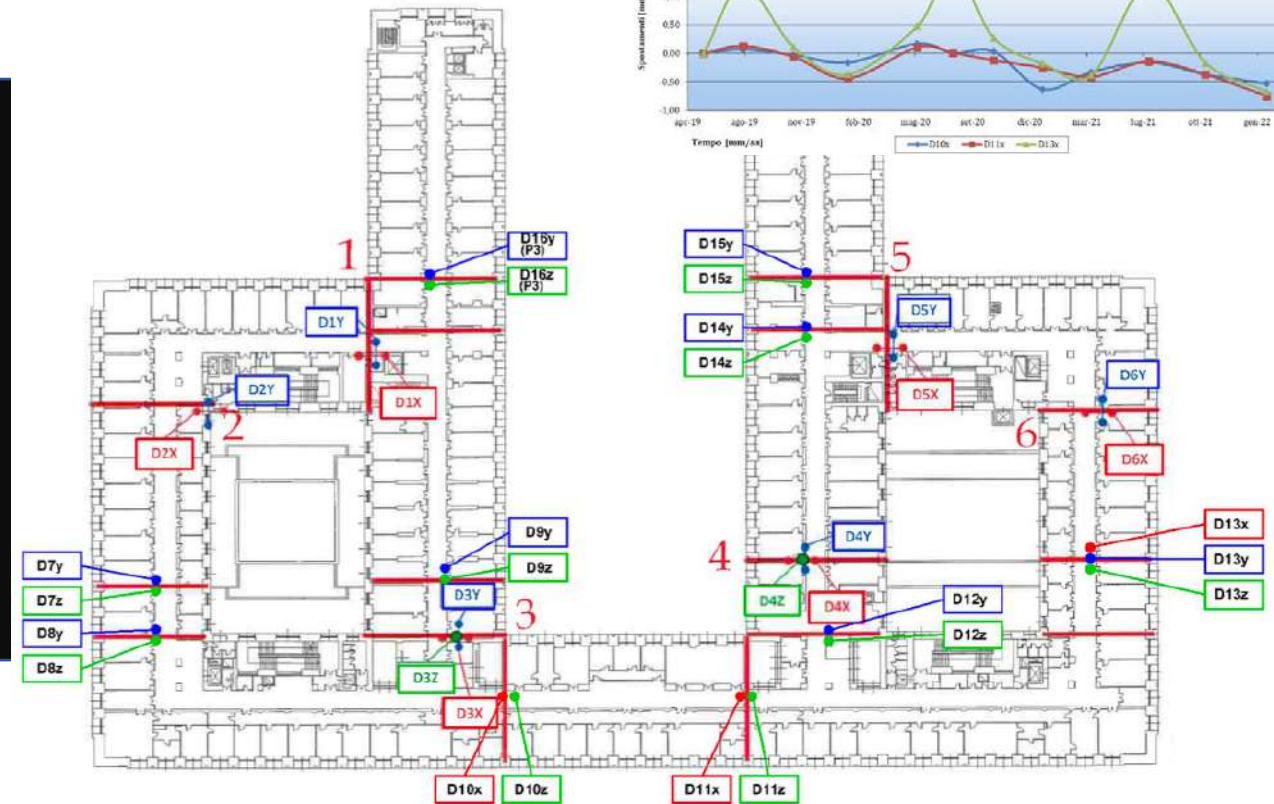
Spostamenti [m

0,50
0,00
-0,50
-1,00

apr-19 ago-19 nov-19 feb-20 mag-20 set-20 dic-20 mar-21 lug-21 ott-21 gen-22

Tempo [mm/aa]

D10x D11x D13x

1
D16y (P3)
D16z (P3)
D1Y
D1X
D2Y
2
D2X
D9y
D9z
D7y
D7z
D8y
D8z
D3Y
3
D3Z
D3X
D10x
D10z

D15y
5
D15z
D5Y
D14y
D14z
D5X
D6Y
6
D6X
D4Y
4
D4Z
D4X
D13x
D13y
D13z
D12y
D12z
D11x
D11z